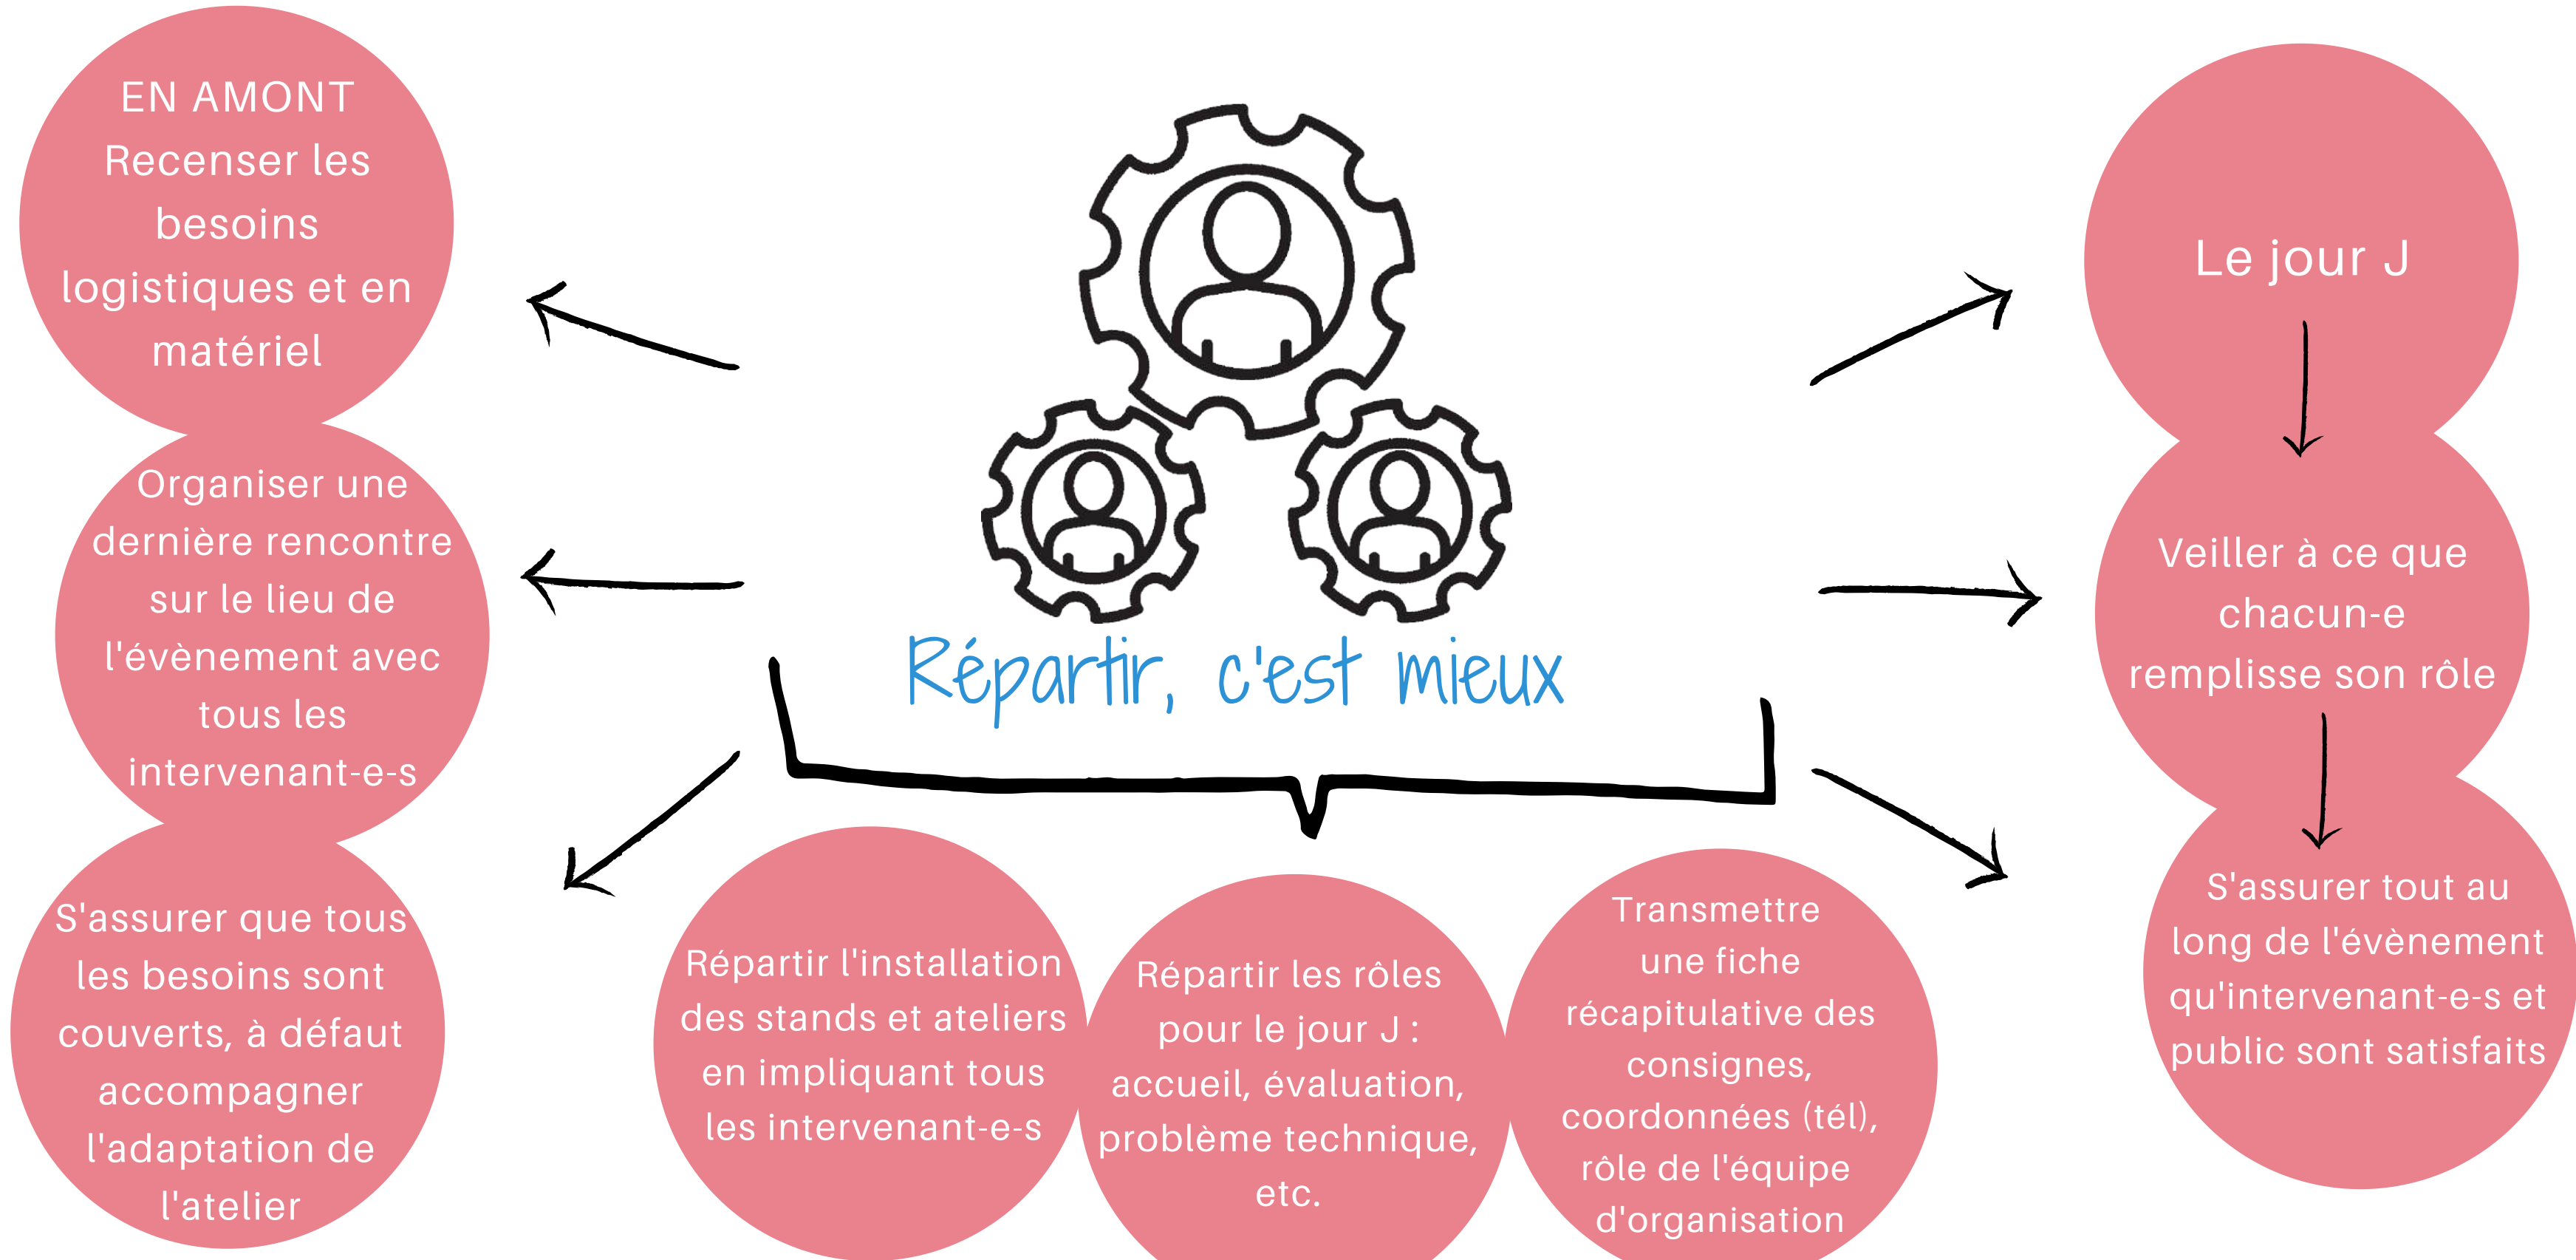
Répartir, c'est mieux

EN AMONT
Recenser les besoins logistiques et en matériel

Organiser une dernière rencontre sur le lieu de l'évènement avec tous les intervenant-e-s

S'assurer que tous les besoins sont couverts, à défaut accompagner l'adaptation de l'atelier

Répartir l'installation des stands et ateliers en impliquant tous les intervenant-e-s

Répartir les rôles pour le jour J : accueil, évaluation, problème technique, etc.

Transmettre une fiche récapitulative des consignes, coordonnées (tél), rôle de l'équipe d'organisation

Le jour J

Veiller à ce que chacun-e remplisse son rôle

S'assurer tout au long de l'évènement qu'intervenant-e-s et public sont satisfaits